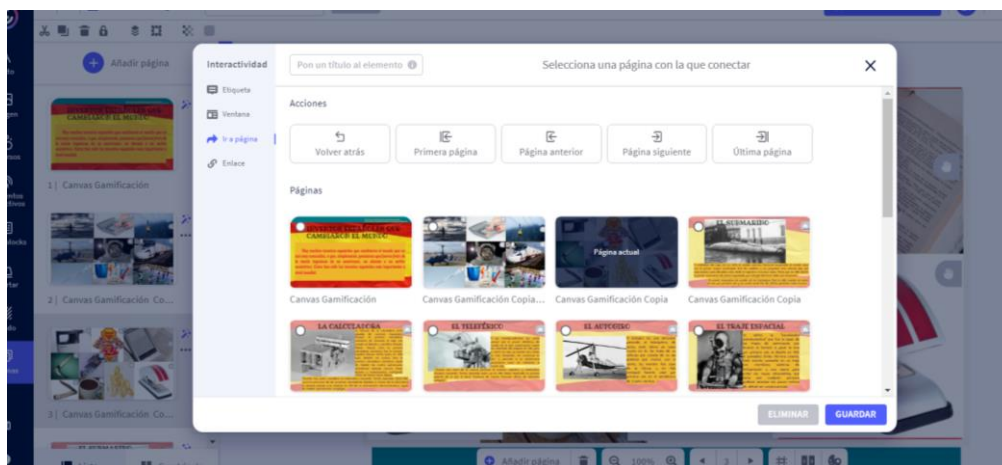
Añadir página

1 | Canvas Gamificación

2 | Canvas Gamificación Co...

3 | Canvas Gamificación Co...

Interactividad

Etiqueta

Ventana

Ir a página

Enlace

Pon un título al elemento

Selecciona una página con la que conectar

Acciones

Volver atrás

Primera página

Página anterior

Página siguiente

Última página

Páginas

Canvas Gamificación

Canvas Gamificación Copia ...

Página actual

Canvas Gamificación Copia

EL SUBMARINO

Canvas Gamificación Copia

LA CALCULADORA

EL TELEFÉRICO

EL AUTOGIRO

EL TRAJE ESPACIAL

ELIMINAR

GUARDAR

Añadir página

100%